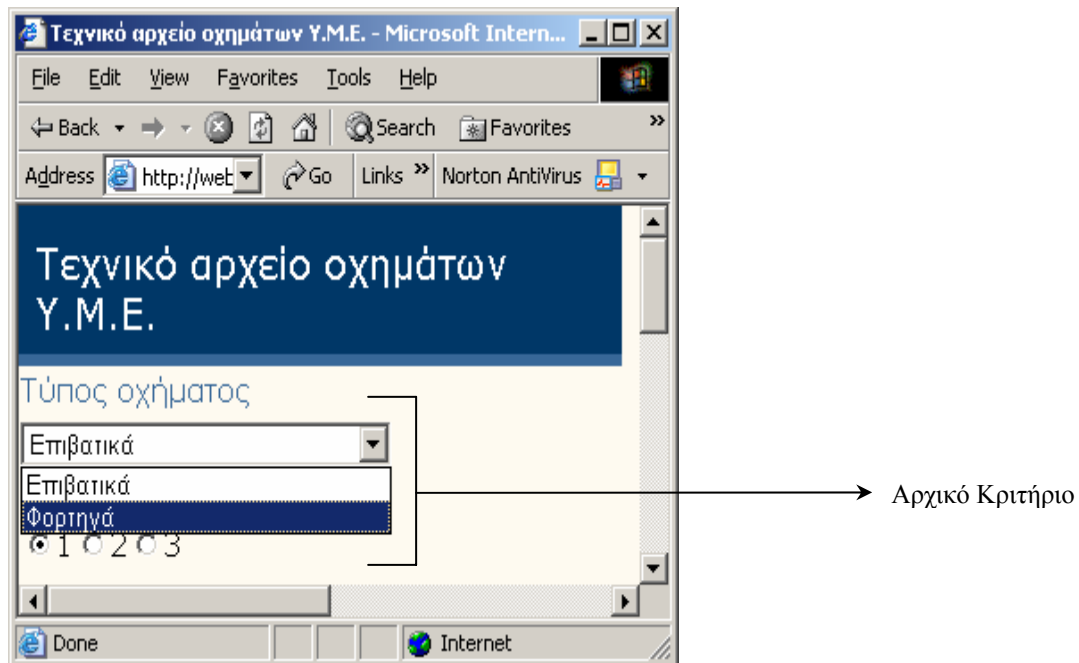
Τεχνικό αρχείο οχημάτων Υ.Μ.Ε. - Microsoft Intern...

File Edit View Favorites Tools Help

Back Search Favorites

Address http://web Go Links Norton AntiVirus

Τεχνικό αρχείο οχημάτων Υ.Μ.Ε.

Τύπος οχήματος

Επιβατικά

Επιβατικά
Φορτηγά

1 2 3

Αρχικό Κριτήριο

Done Internet